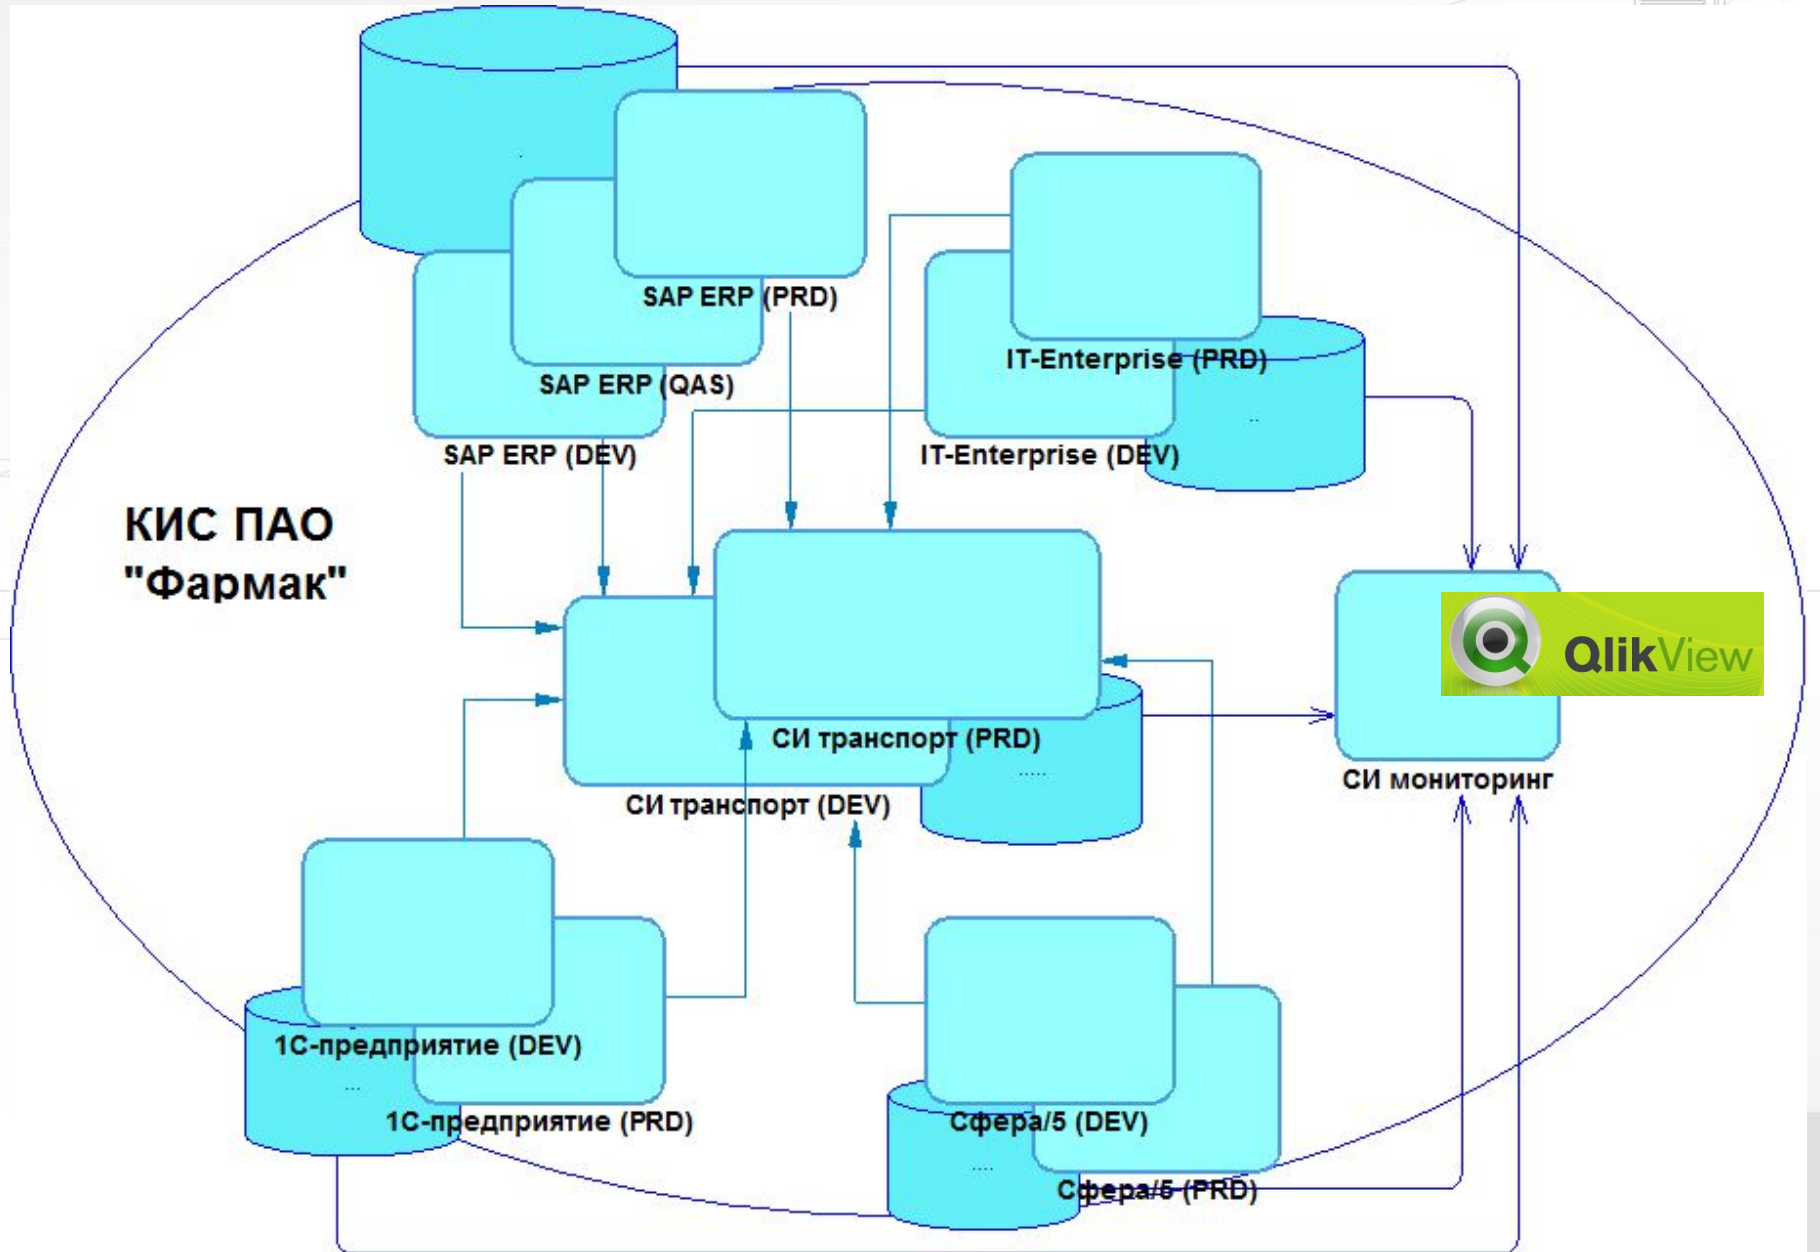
SAP ERP (PRD)

SAP ERP (QAS)

SAP ERP (DEV)

IT-Enterprise (PRD)

IT-Enterprise (DEV)

КИС ПАО "Фармак"

СИ транспорт (PRD)

СИ транспорт (DEV)

QlikView

СИ мониторинг

1С-предприятие (DEV)

1С-предприятие (PRD)

Сфера/5 (DEV)

Сфера/5 (PRD)